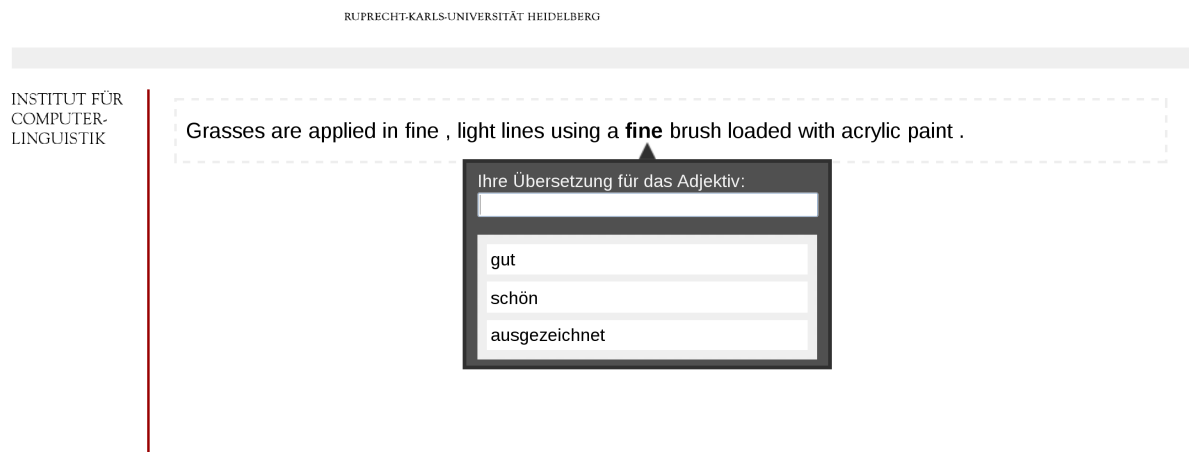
RUPRECHT-KARLS-UNIVERSITÄT HEIDELBERG

INSTITUT FÜR COMPUTER-LINGUISTIK

Grasses are applied in fine , light lines using a **fine** brush loaded with acrylic paint .

Ihre Übersetzung für das Adjektiv:

gut

schön

ausgezeichnet